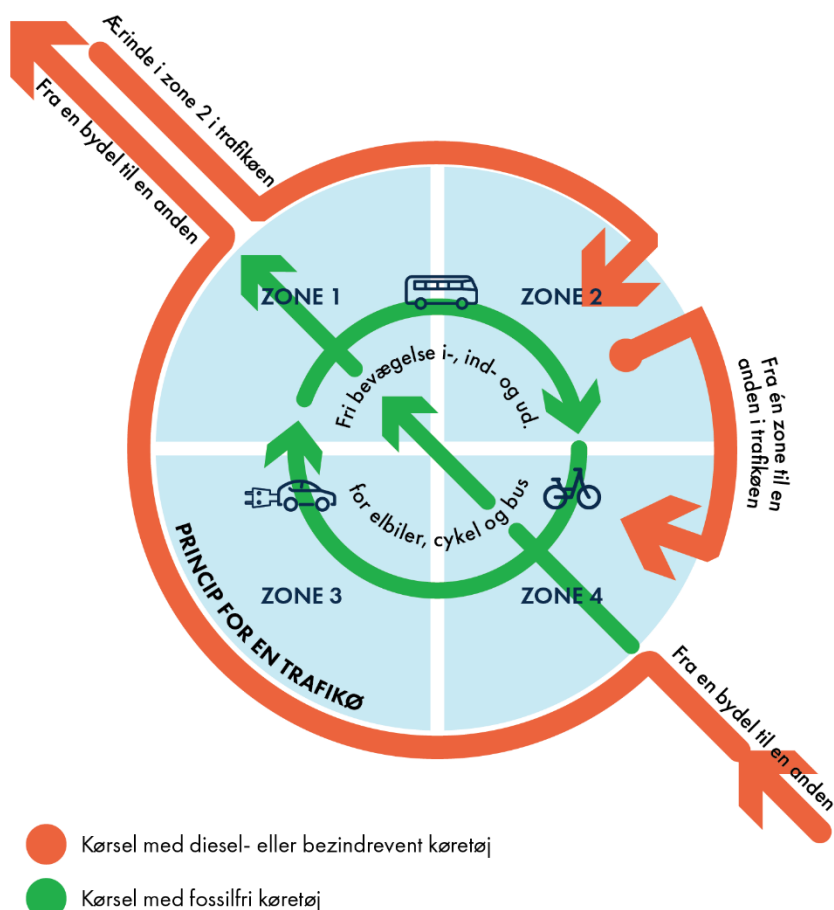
Ærinde i zone 2 i trafikøen

Fra en bydel til en anden

ZONE 1

ZONE 2

Fri bevægelse i-, ind- og ud.

Fra én zone til en anden i trafikøen

for elbiler, cykel og bus

ZONE 3

ZONE 4

PRINCIP FOR EN TRAFIKØ

Fra en bydel til en anden

Kørsel med diesel- eller bezindrevent køretøj

Kørsel med fossilfri køretøj